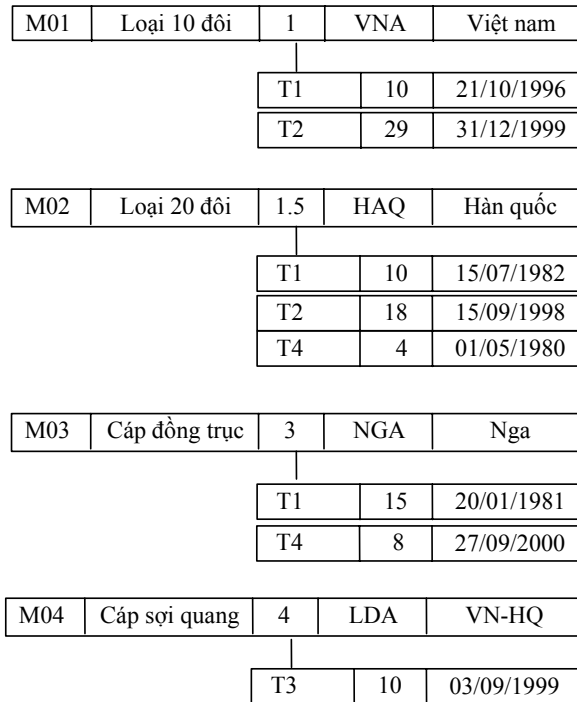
| M01 | Loại 10 đôi | 1 | VNA | Việt nam |
|---|---|---|---|---|

| T1 | 10 | 21/10/1996 |
|---|---|---|
| T2 | 29 | 31/12/1999 |

| M02 | Loại 20 đôi | 1.5 | HAQ | Hàn quốc |
|---|---|---|---|---|

| T1 | 10 | 15/07/1982 |
|---|---|---|
| T2 | 18 | 15/09/1998 |
| T4 | 4 | 01/05/1980 |

| M03 | Cáp đồng trục | 3 | NGA | Nga |
|---|---|---|---|---|

| T1 | 15 | 20/01/1981 |
|---|---|---|
| T4 | 8 | 27/09/2000 |

| M04 | Cáp sợi quang | 4 | LDA | VN-HQ |
|---|---|---|---|---|

| T3 | 10 | 03/09/1999 |
|---|---|---|